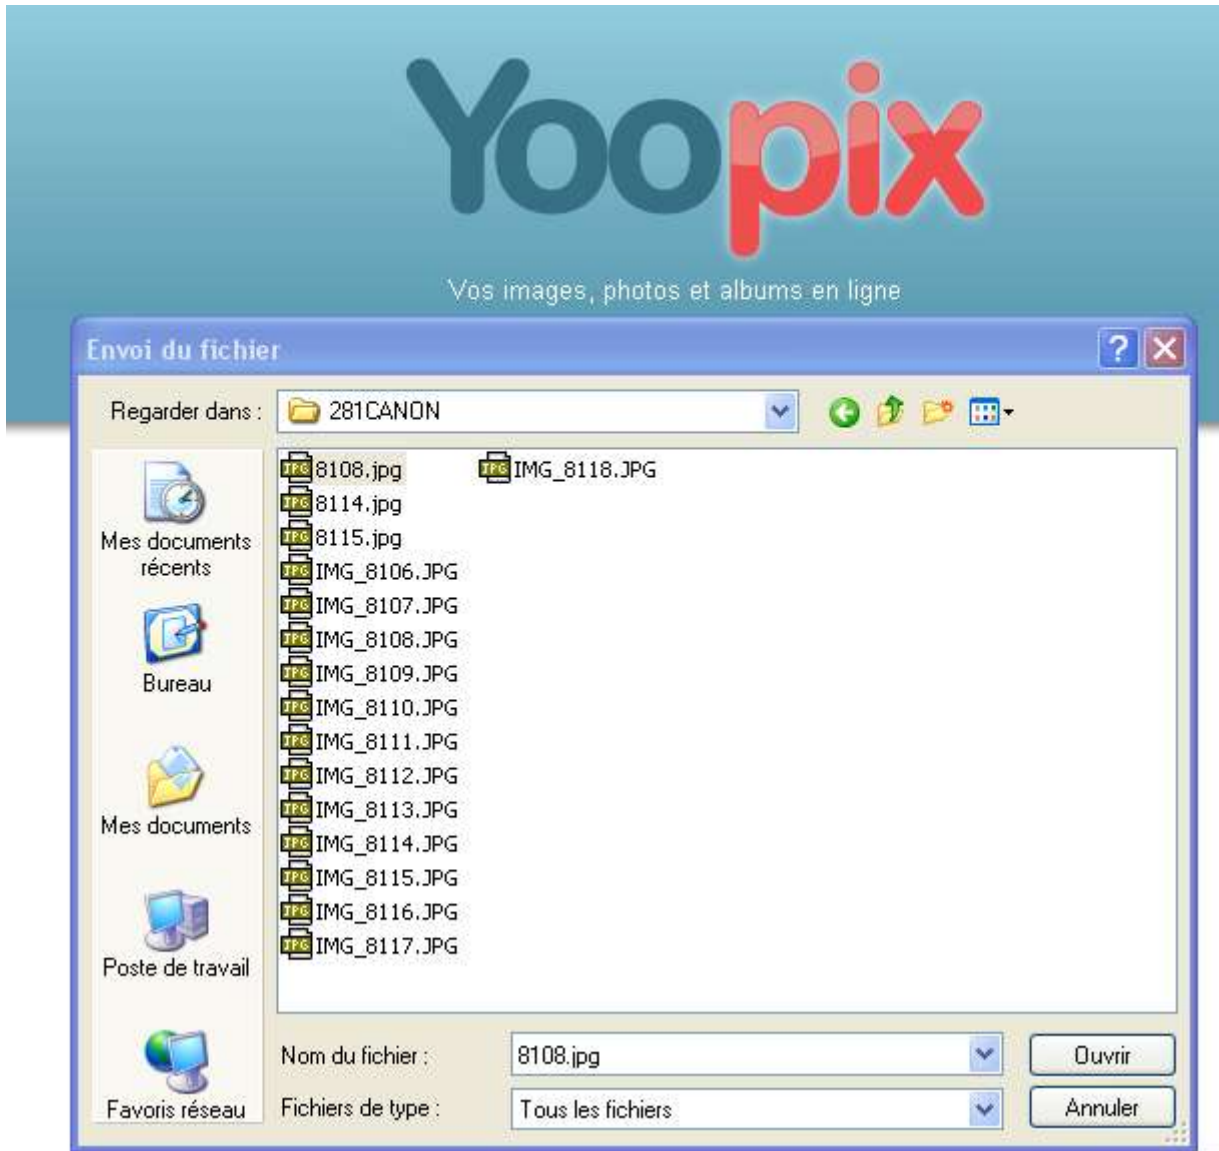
Yoopix

Vos images, photos et albums en ligne

Envoi du fichier

?

Regarder dans : 281CANON

Mes documents récents

Bureau

Mes documents

Poste de travail

Favoris réseau

8108.jpg
8114.jpg
8115.jpg
IMG_8106.JPG
IMG_8107.JPG
IMG_8108.JPG
IMG_8109.JPG
IMG_8110.JPG
IMG_8111.JPG
IMG_8112.JPG
IMG_8113.JPG
IMG_8114.JPG
IMG_8115.JPG
IMG_8116.JPG
IMG_8117.JPG
IMG_8118.JPG

Nom du fichier : 8108.jpg

Fichiers de type : Tous les fichiers

Ouvrir

Annuler